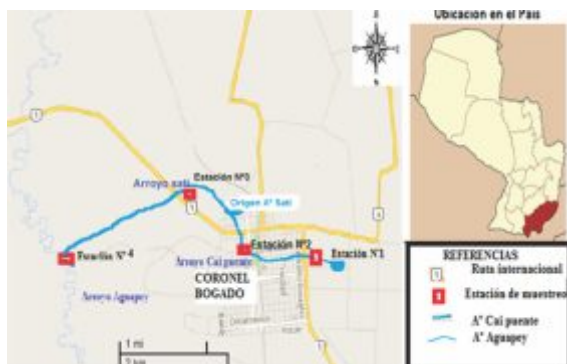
Ubicación en el País

Arroyo sati
Estación Nº3
1
Origen Aº Sati
1
Estación Nº2
Estación Nº1
Estación Nº 4
Arroyo Caí puente
CORONEL BOGADO
Arroyo Aguapey
1
1 mi
2 km

REFERENCIAS
Ruta internacional
Estación de muestreo
Aº Caí puente
Aº Aguapey